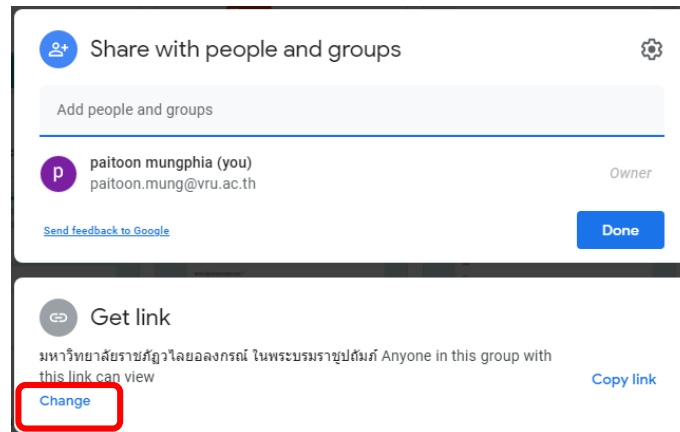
Share with people and groups

Add people and groups

p
paitoon mungphia (you)
paitoon.mung@vru.ac.th
Owner

Send feedback to Google

Done

Get link

มหาวิทยาลัยราชภัฏวไลยอลงกรณ์ ในพระบรมราชูปถัมภ์ Anyone in this group with this link can view

Change

Copy link